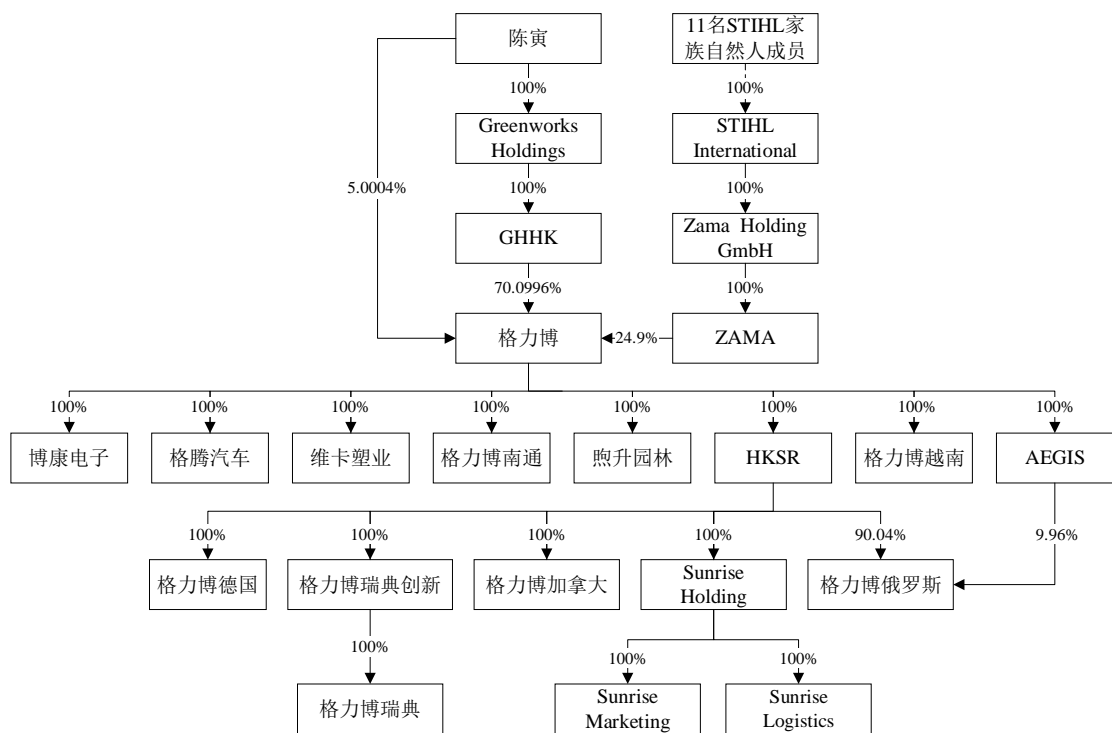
陈寅

100%

Greenworks Holdings

100%

GHHK

70.0996%

5.0004%

11名STIHL家族自然人成员

100%

STIHL International

100%

Zama Holding GmbH

100%

ZAMA

24.9%

格力博

100%
博康电子

100%
格腾汽车

100%
维卡塑业

100%
格力博南通

100%
煦升园林

100%
HKSR

100%
格力博越南

100%
AEGIS

100%
格力博德国

100%
格力博瑞典创新

100%
格力博瑞典

100%
格力博加拿大

100%
Sunrise Holding

100%
Sunrise Marketing

100%
Sunrise Logistics

90.04%
格力博俄罗斯

9.96%